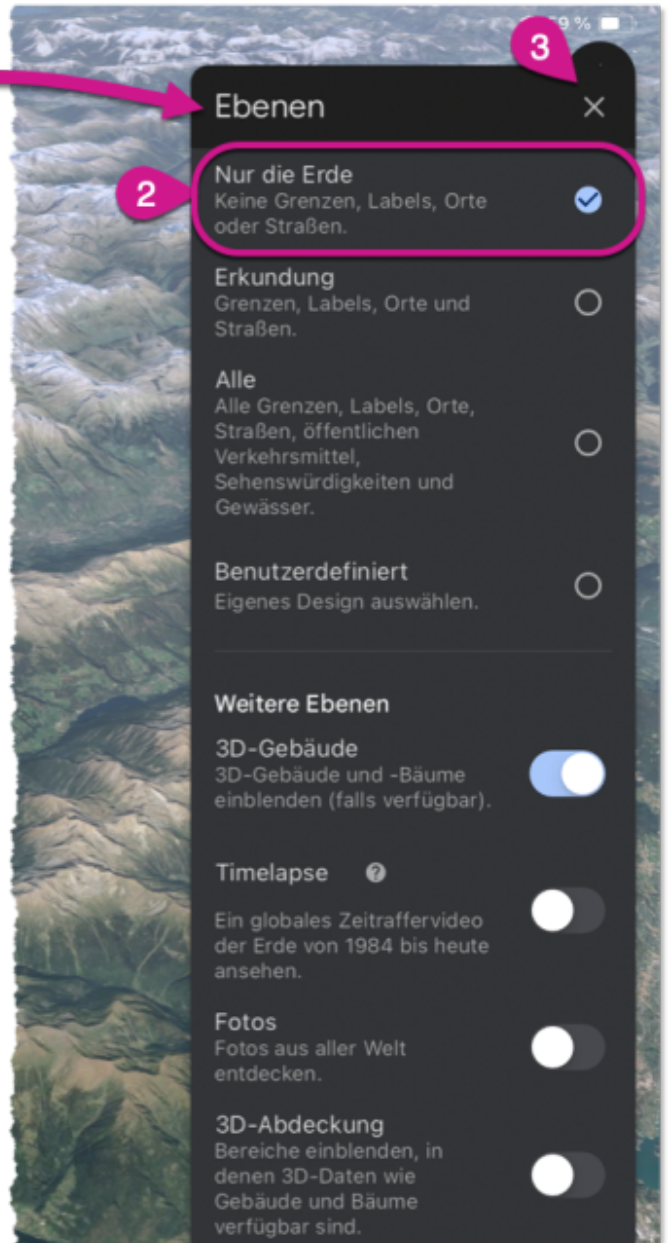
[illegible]9 %

3

Ebenen

2

Nur die Erde
Keine Grenzen, Labels, Orte oder Straßen.

Erkundung
Grenzen, Labels, Orte und Straßen.

Alle
Alle Grenzen, Labels, Orte, Straßen, öffentlichen Verkehrsmittel, Sehenswürdigkeiten und Gewässer.

Benutzerdefiniert
Eigenes Design auswählen.

Weitere Ebenen

3D-Gebäude
3D-Gebäude und -Bäume einblenden (falls verfügbar).

Timelapse ?

Ein globales Zeitraffervideo der Erde von 1984 bis heute ansehen.

Fotos
Fotos aus aller Welt entdecken.

3D-Abdeckung
Bereiche einblenden, in denen 3D-Daten wie Gebäude und Bäume verfügbar sind.